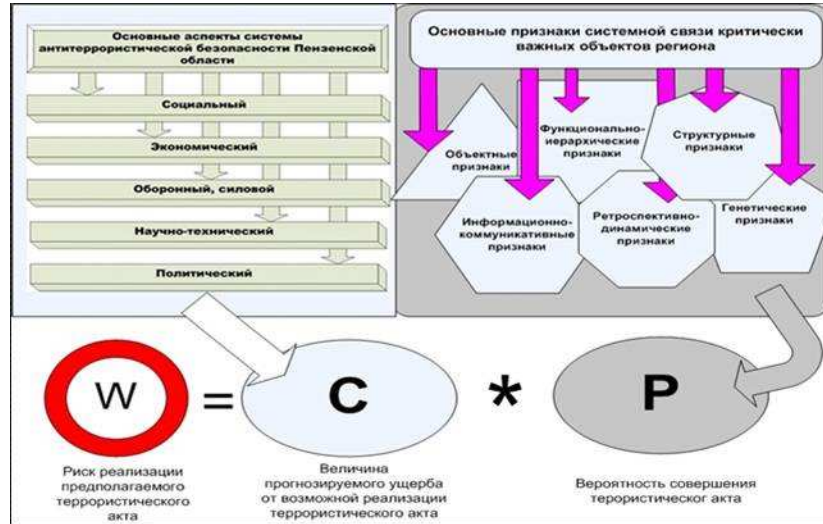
Основные аспекты системы антитеррористической безопасности Пензенской области

Социальный

Экономический

Оборонный, силовой

Научно-технический

Политический

Основные признаки системной связи критически важных объектов региона

Функционально-иерархические признаки

Структурные признаки

Объектные признаки

Информационно-коммуникативные признаки

Ретроспективно-динамические признаки

Генетические признаки

W = C * P

Риск реализации предполагаемого террористического акта

Величина прогнозируемого ущерба от возможной реализации террористического акта

Вероятность совершения терористическог акта